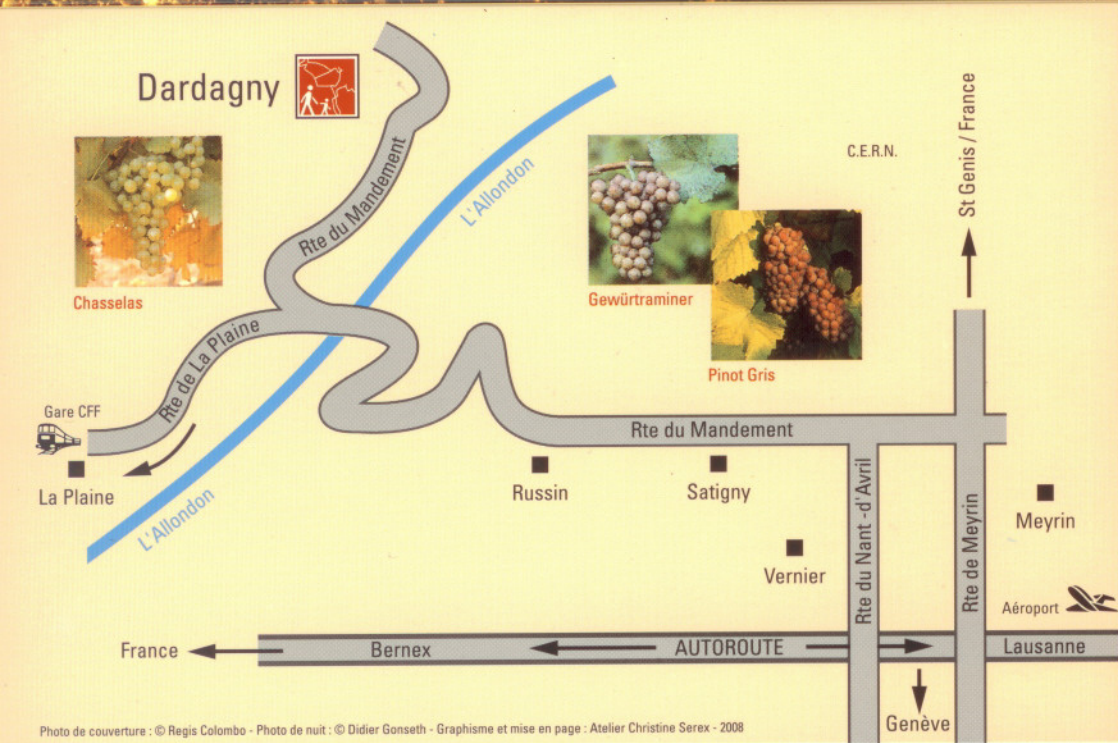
Dardagny

Rte du Mandement

L'Allondon

C.E.R.N.

St Genis / France

Chasselas

Gewürtraminer

Pinot Gris

Rte de La Plaine

Gare CFF

La Plaine

L'Allondon

Rte du Mandement

Russin

Satigny

Meyrin

Vernier

Rte du Nant -d'Avril

Rte de Meyrin

Aéroport

France

Bernex

AUTOROUTE

Lausanne

Genève

Photo de couverture : © Regis Colombo - Photo de nuit : © Didier Gonseth - Graphisme et mise en page : Atelier Christine Serex - 2008